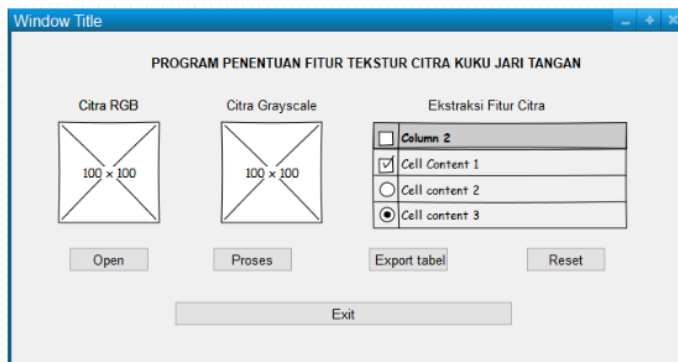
Window Title

PROGRAM PENENTUAN FITUR TEKSTUR CITRA KUKU JARI TANGAN

Citra RGB

100 × 100

Citra Grayscale

100 × 100

Ekstraksi Fitur Citra

| | Column 2 |
|---|---|
| ☑ | Cell Content 1 |
| ○ | Cell content 2 |
| ◉ | Cell content 3 |

Open

Proses

Export tabel

Reset

Exit